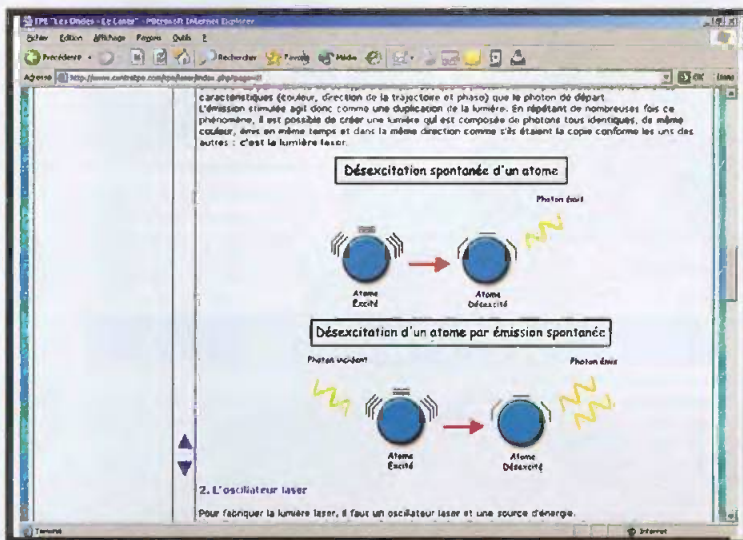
TPE "Les Ondes - Le Laser" - Microsoft Internet Explorer

Fichier Edition Affichage Favoris Outils ?

Précédente · Rechercher Favoris Média

Adresse http://www.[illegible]/index.php?page=8 OK Liens

caractéristiques (couleur, direction de la trajectoire et phase) que le photon de départ.

L'émission stimulée agit donc comme une duplication de la lumière. En répétant de nombreuses fois ce phénomène, il est possible de créer une lumière qui est composée de photons tous identiques, de même couleur, émis en même temps et dans la même direction comme s'ils étaient la copie conforme les uns des autres : c'est la lumière laser.

Désexcitation spontanée d'un atome

Photon émis

Atome Excité

Atome Désexcité

Désexcitation d'un atome par émission spontanée

Photon incident

Photon émis

Atome Excité

Atome Désexcité

2. L'oscillateur laser

Pour fabriquer la lumière laser, il faut un oscillateur laser et une source d'énergie.

Terminé

Internet